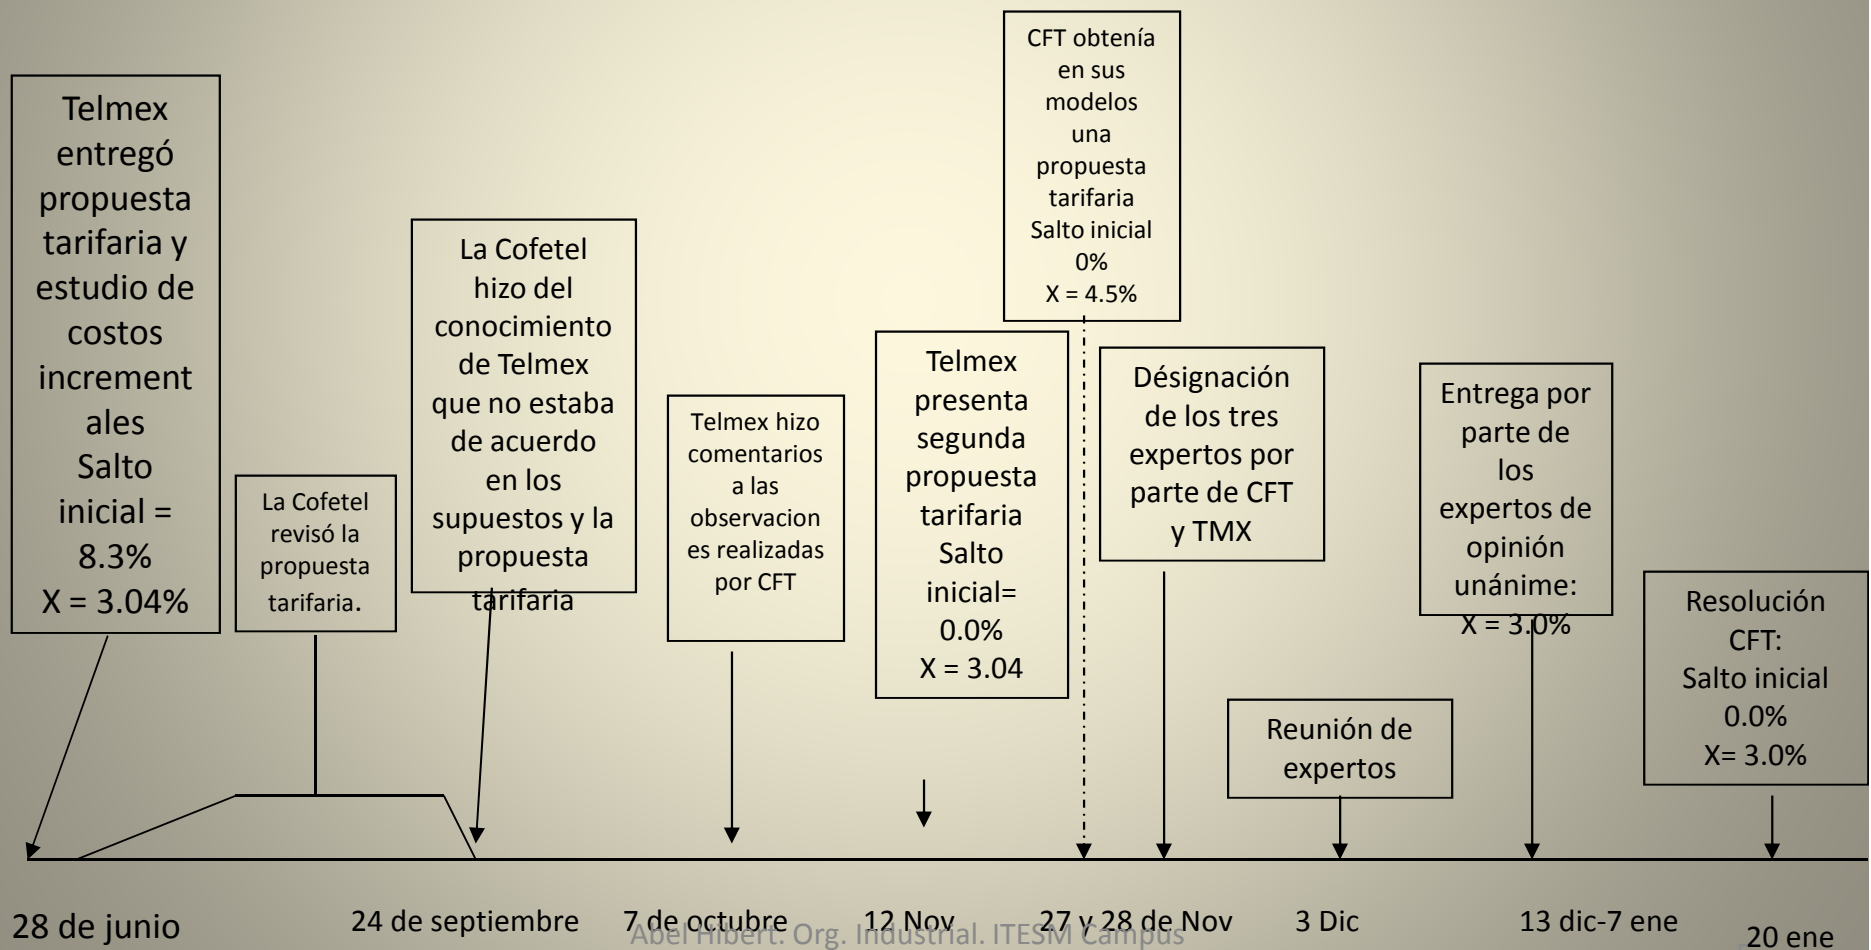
Telmex entregó propuesta tarifaria y estudio de costos increment ales
Salto inicial = 8.3%
X = 3.04%

La Cofetel revisó la propuesta tarifaria.

La Cofetel hizo del conocimiento de Telmex que no estaba de acuerdo en los supuestos y la propuesta tarifaria

Telmex hizo comentarios a las observacion es realizadas por CFT

Telmex presenta segunda propuesta tarifaria
Salto inicial= 0.0%
X = 3.04

CFT obtenía en sus modelos una propuesta tarifaria
Salto inicial 0%
X = 4.5%

Désignación de los tres expertos por parte de CFT y TMX

Reunión de expertos

Entrega por parte de los expertos de opinión unánime:
X = 3.0%

Resolución CFT:
Salto inicial 0.0%
X= 3.0%

28 de junio
24 de septiembre
7 de octubre
12 Nov
27 y 28 de Nov
3 Dic
13 dic-7 ene
20 ene

Abel Hibert. Org. Industrial. ITESM Campus